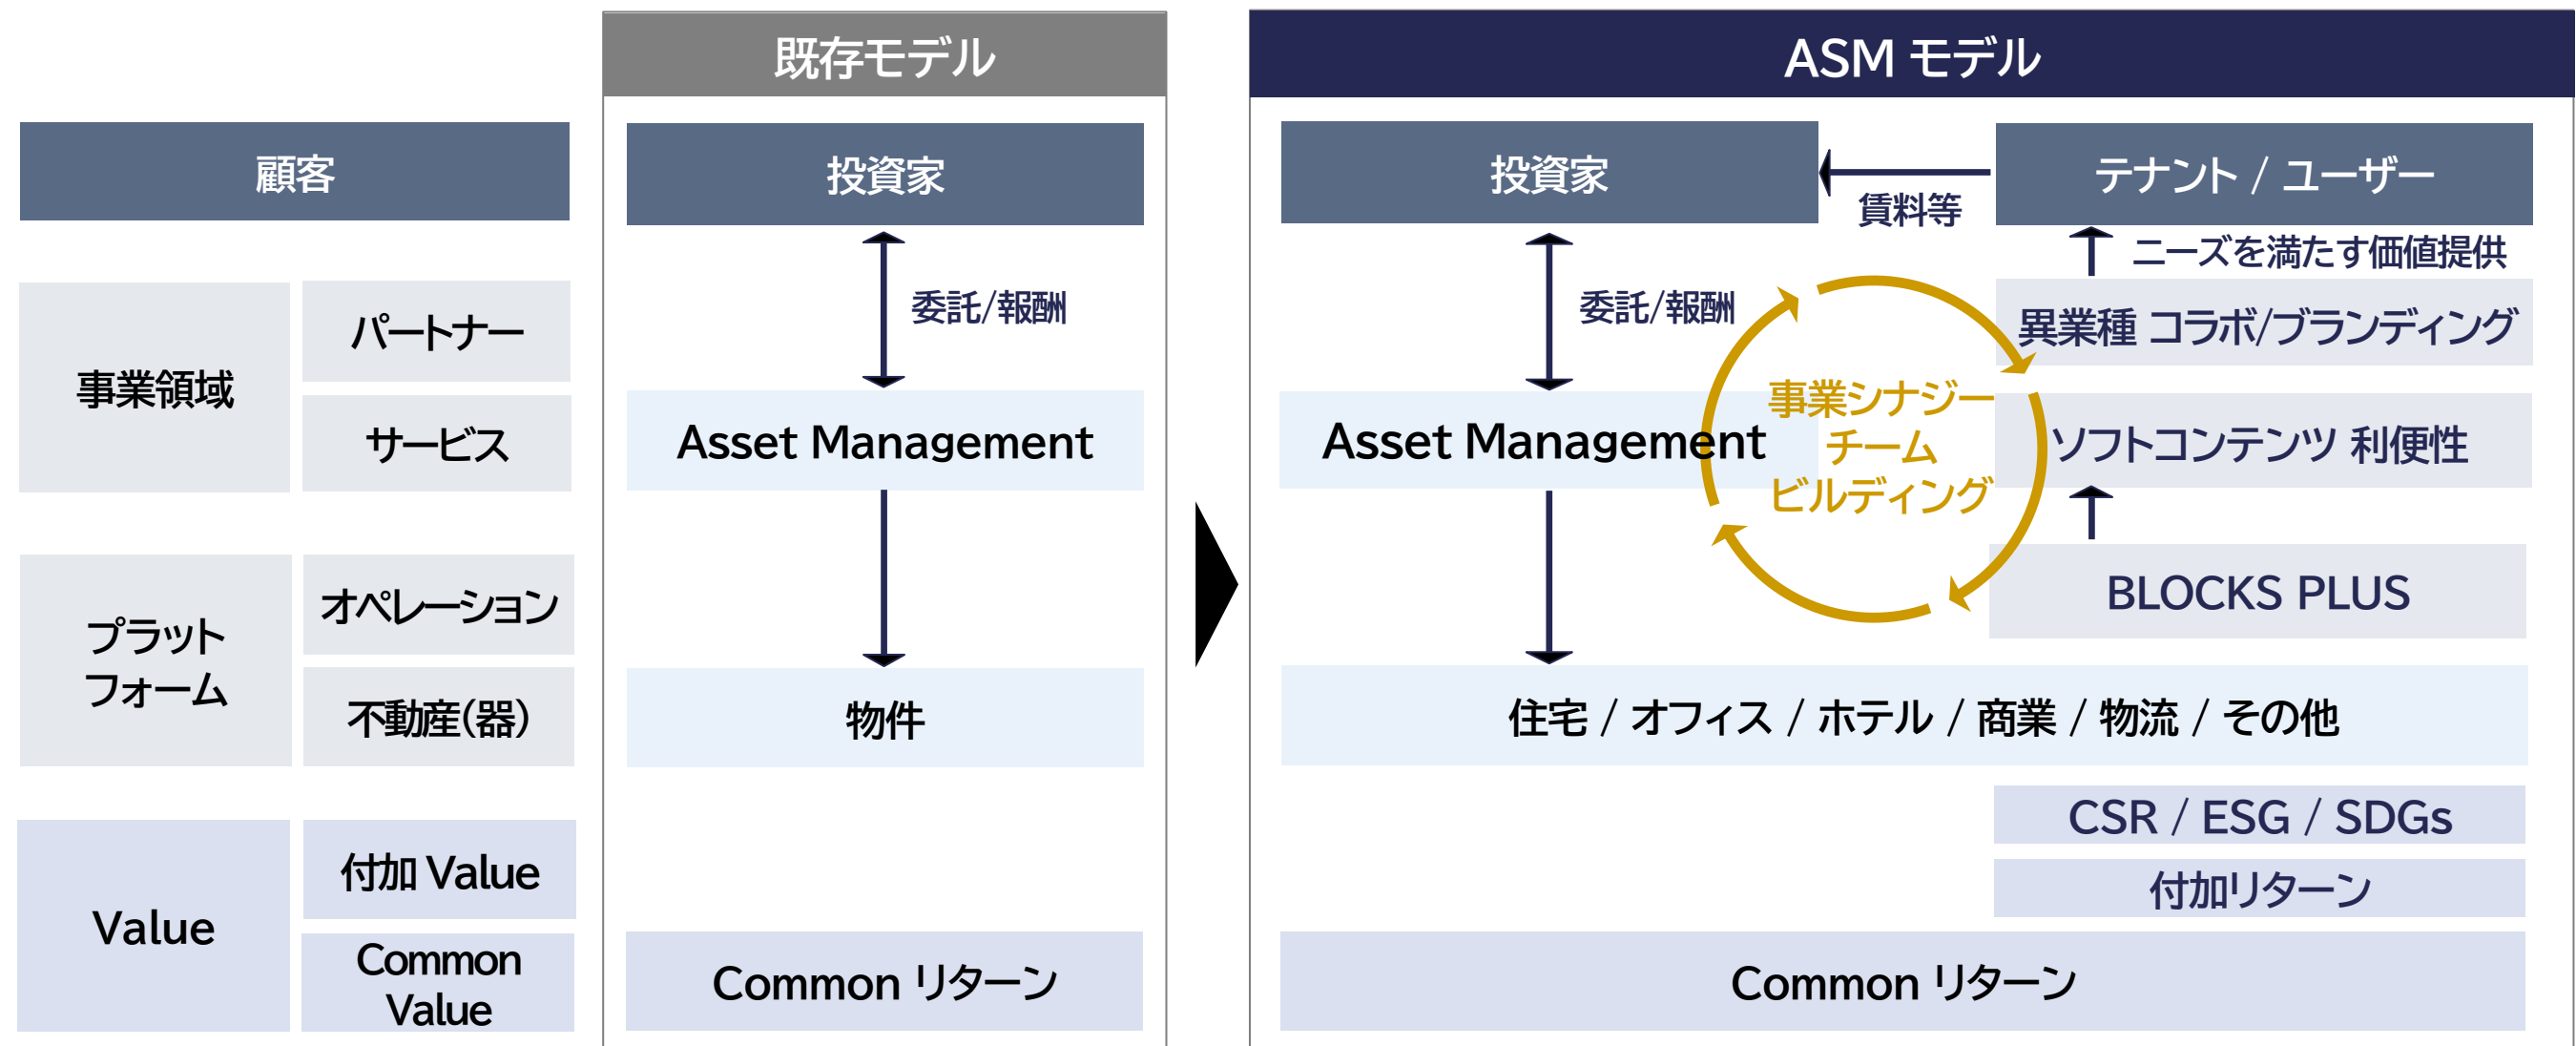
既存モデル

ASM モデル

顧客

事業領域

パートナー

サービス

プラット フォーム

オペレーション

不動産(器)

Value

付加 Value

Common Value

投資家

委託/報酬

Asset Management

物件

Common リターン

投資家

賃料等

テナント / ユーザー

ニーズを満たす価値提供

委託/報酬

異業種 コラボ/ブランディング

事業シナジー チーム ビルディング

Asset Management

ソフトコンテンツ 利便性

BLOCKS PLUS

住宅 / オフィス / ホテル / 商業 / 物流 / その他

CSR / ESG / SDGs

付加リターン

Common リターン